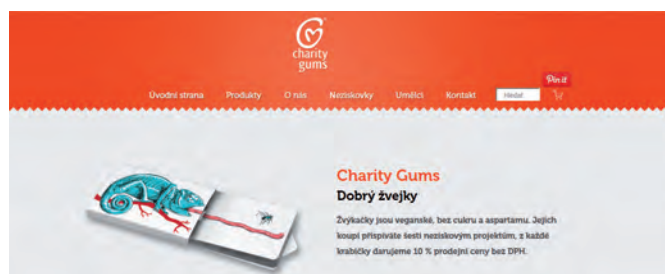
charity gums

Úvodní strana Produkty O nás Neziskovky Umělci Kontakt Hledat

Pin it

Charity Gums

Dobrý žvejky

Žvýkačky jsou veganské, bez cukru a aspartamu. Jejich koupí přispíváte šesti neziskovým projektům, z každé krabičky darujeme 10 % prodejní ceny bez DPH.